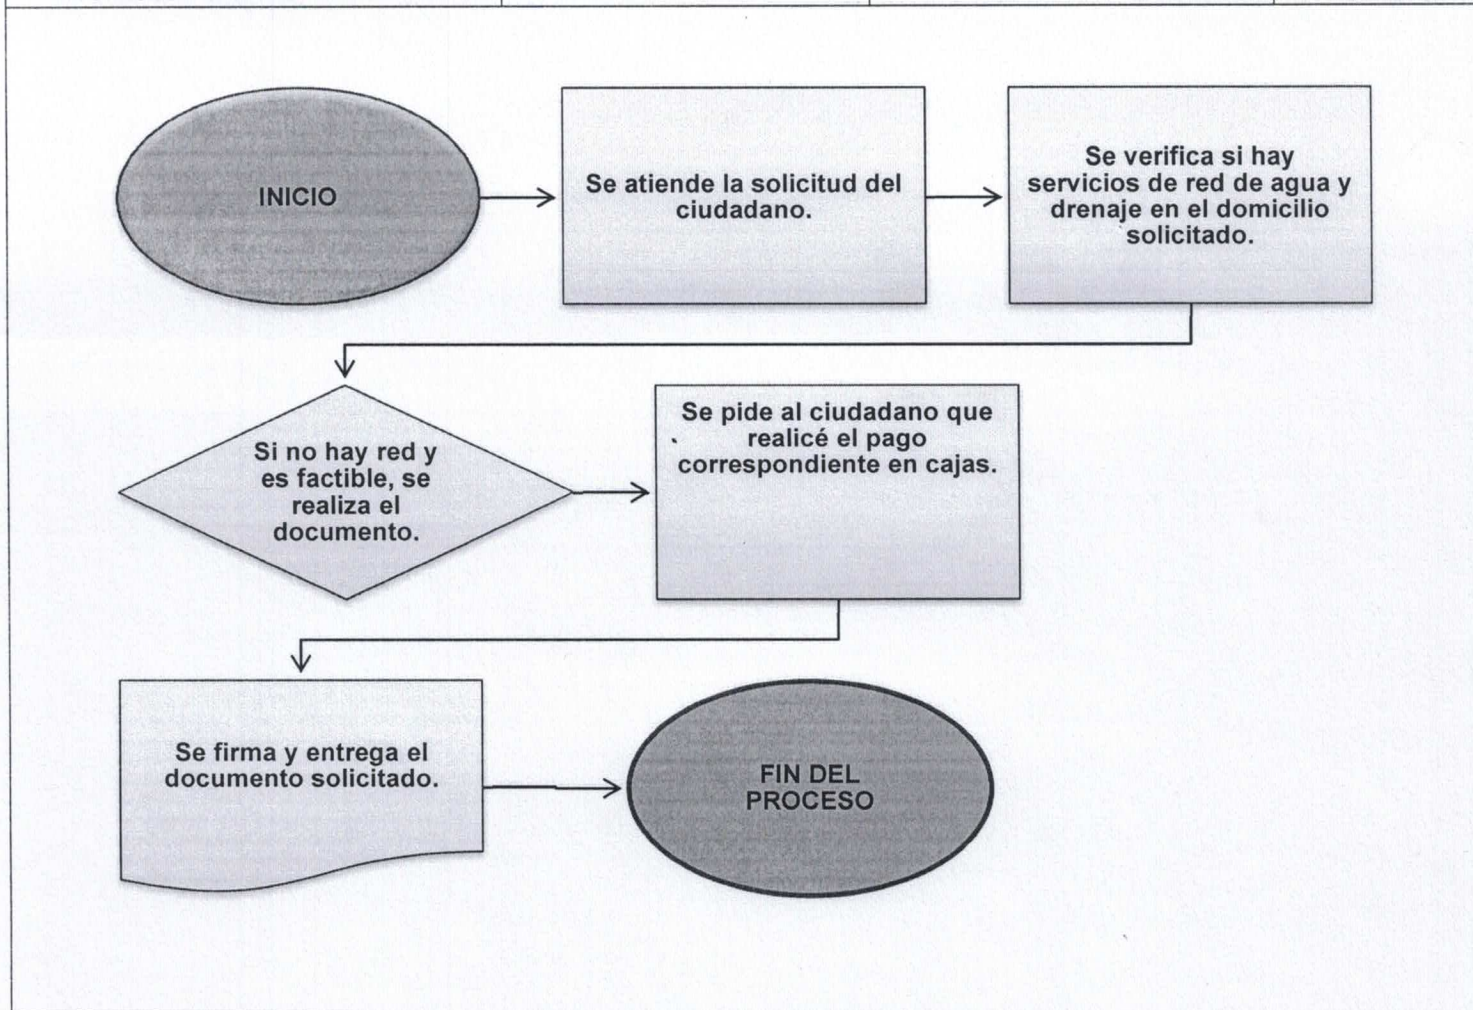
INICIO

Se atiende la solicitud del ciudadano.

Se verifica si hay servicios de red de agua y drenaje en el domicilio solicitado.

Si no hay red y es factible, se realiza el documento.

Se pide al ciudadano que realicé el pago correspondiente en cajas.

Se firma y entrega el documento solicitado.

FIN DEL PROCESO